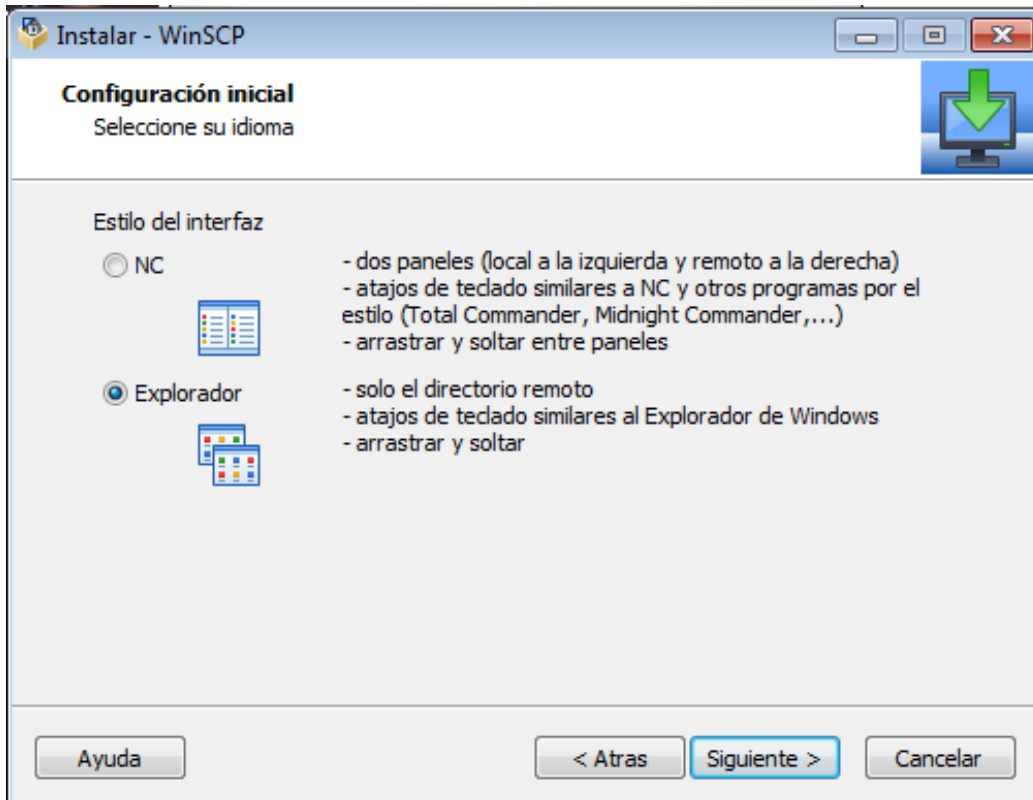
Instalar - WinSCP

Configuración inicial
Seleccione su idioma

Estilo del interfaz

NC

- dos paneles (local a la izquierda y remoto a la derecha)
- atajos de teclado similares a NC y otros programas por el estilo (Total Commander, Midnight Commander,...)
- arrastrar y soltar entre paneles

Explorador

- solo el directorio remoto
- atajos de teclado similares al Explorador de Windows
- arrastrar y soltar

Ayuda

< Atras

Siguiente >

Cancelar